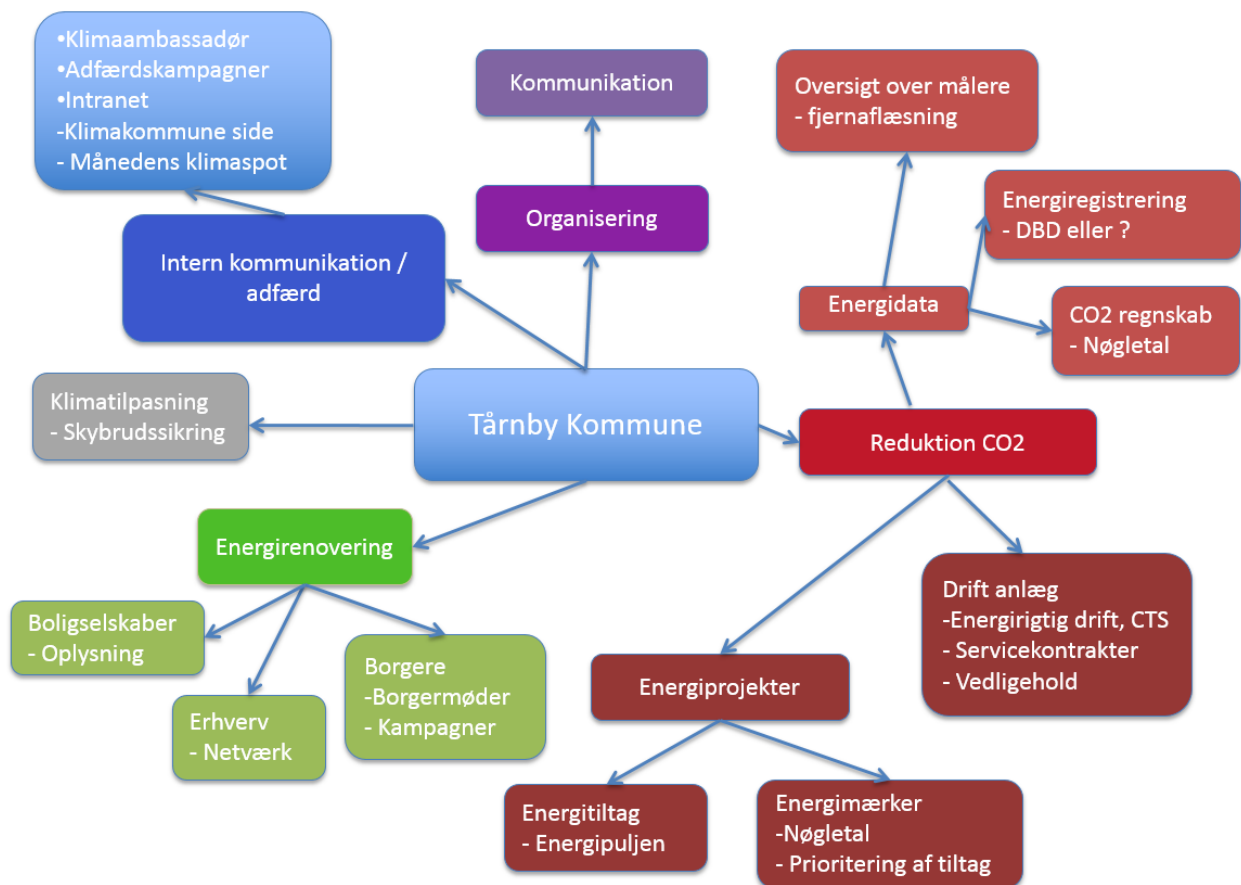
•Klimaambassadør
•Adfærdskampagner
•Intranet
-Klimakommune side
- Månedens klimaspot

Kommunikation

Oversigt over målere
- fjernaflæsning

Organisering

Energiregistrering
- DBD eller ?

Intern kommunikation / adfærd

Energidata

CO2 regnskab
- Nøgletal

Klimatilpasning
- Skybrudssikring

Tårnby Kommune

Reduktion CO2

Energirenovering

Drift anlæg
-Energirigtig drift, CTS
- Servicekontrakter
- Vedligehold

Boligselskaber
- Oplysning

Borgere
-Borgermøder
- Kampagner

Energiprojekter

Erhverv
- Netværk

Energitiltag
- Energipuljen

Energimærker
-Nøgletal
- Prioritering af tiltag